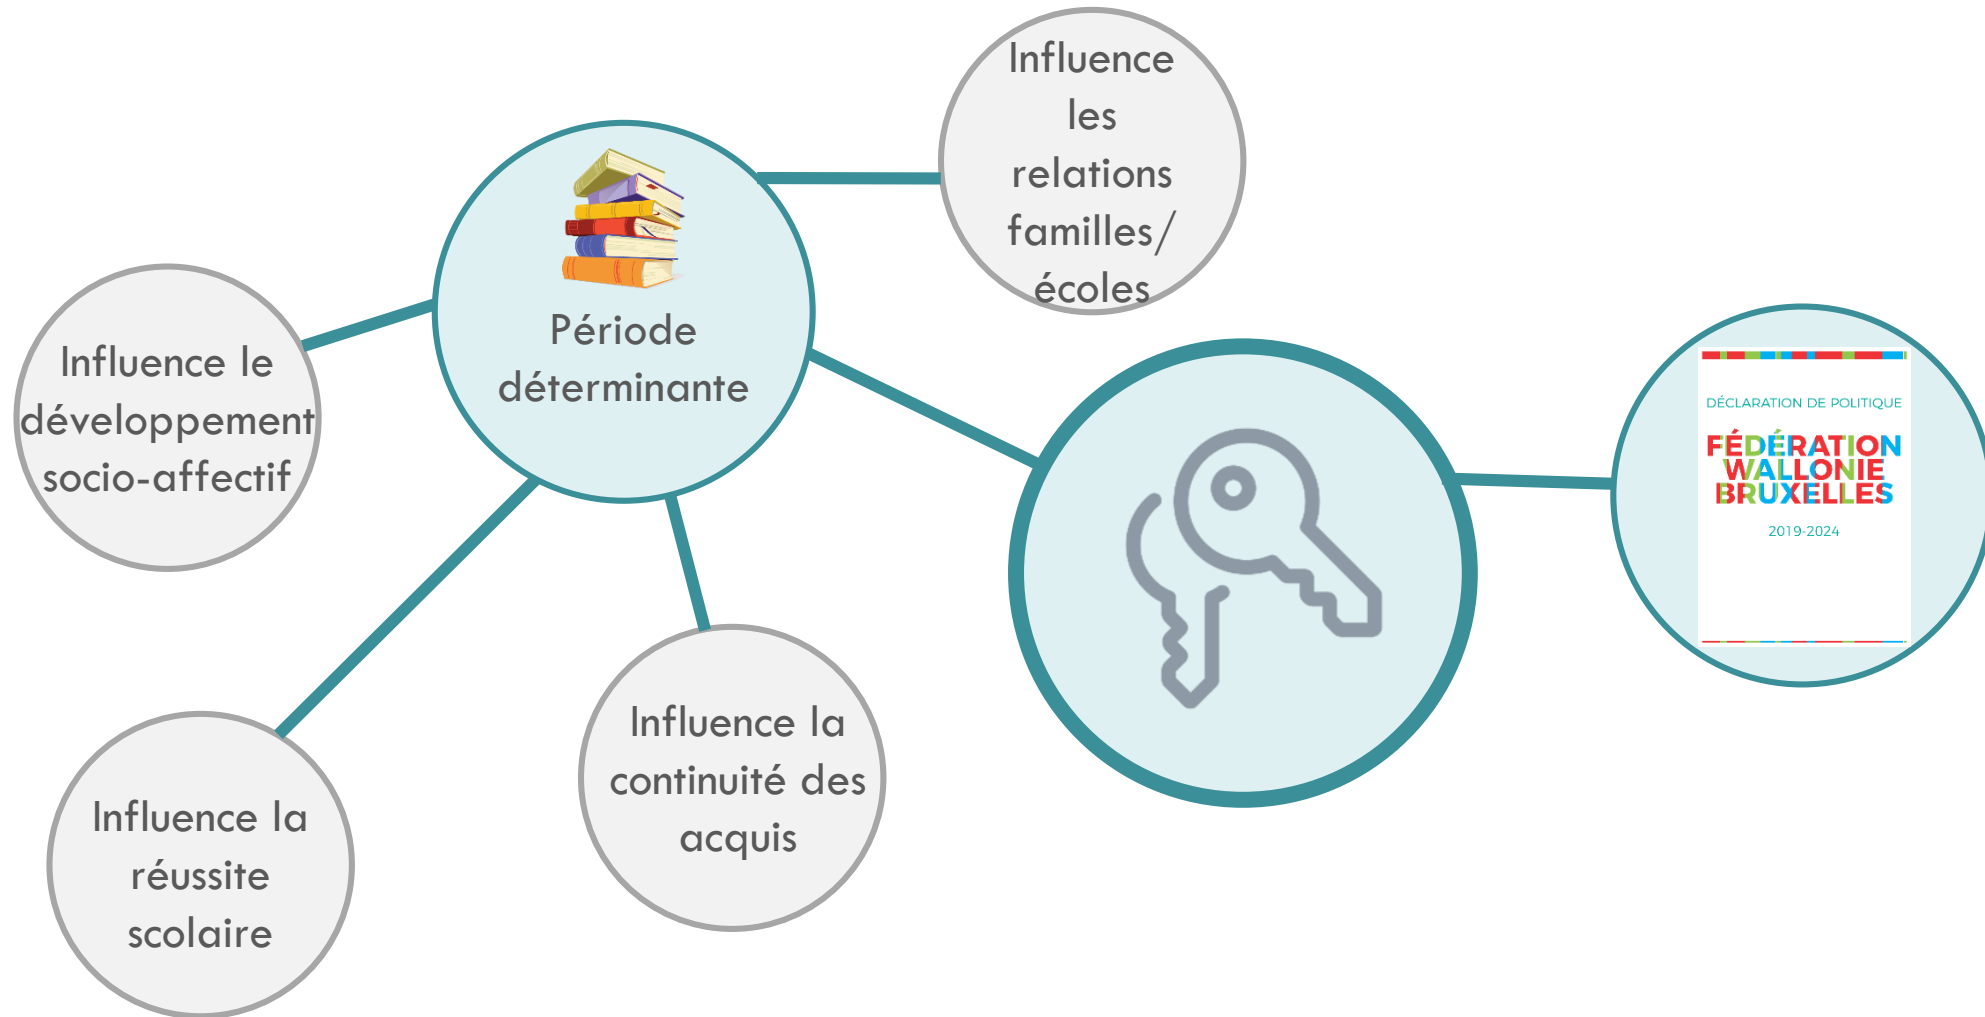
Période déterminante

Influence les relations familles/ écoles

Influence le développement socio-affectif

Influence la réussite scolaire

Influence la continuité des acquis

DÉCLARATION DE POLITIQUE

FÉDÉRATION WALLONIE BRUXELLES

2019-2024